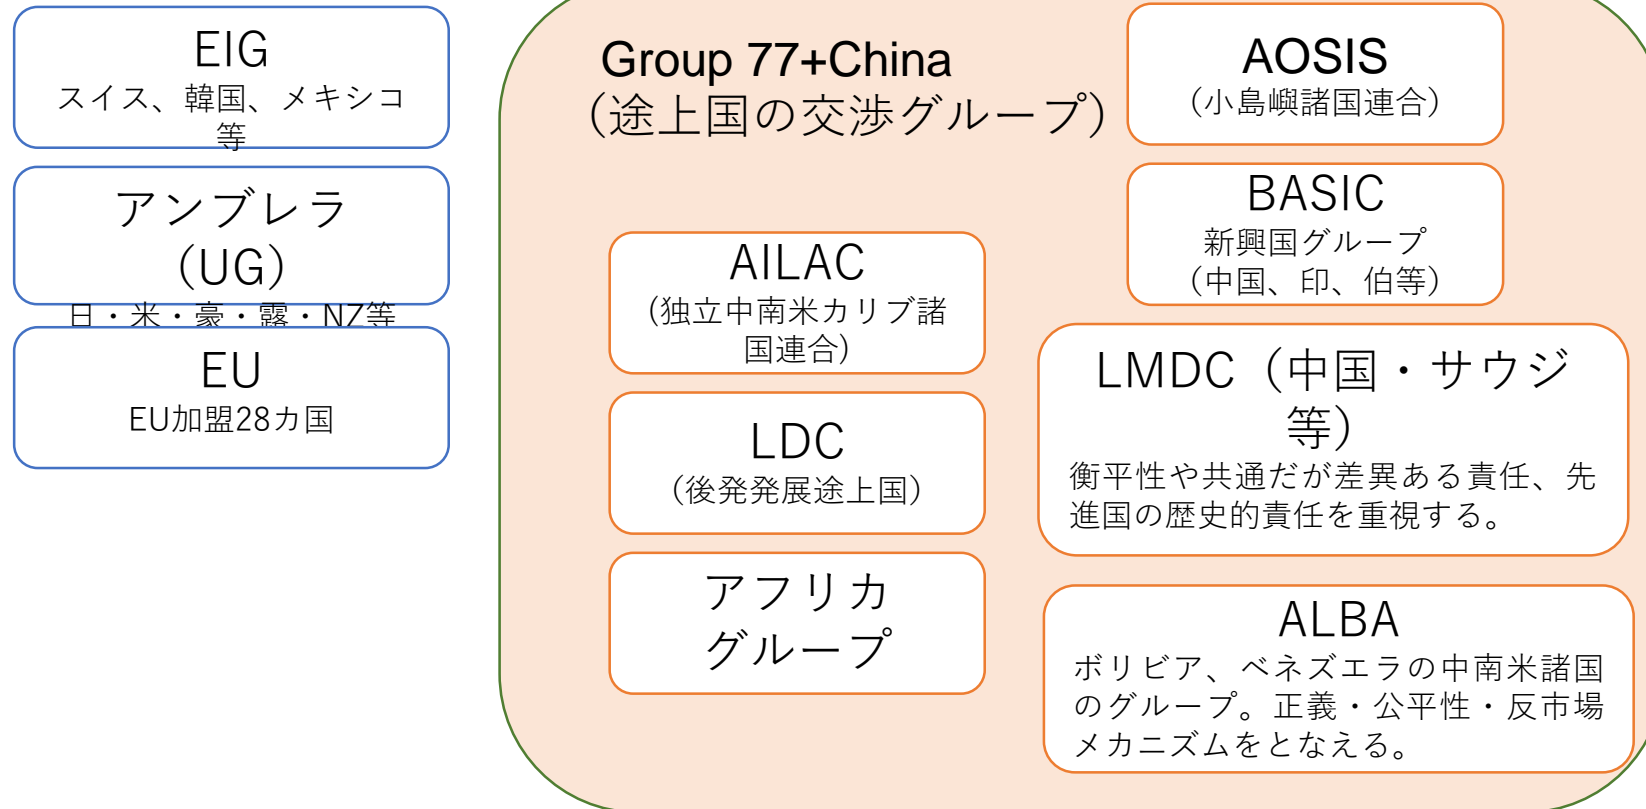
EIG
スイス、韓国、メキシコ等

アンブレラ
(UG)
日・米・豪・露・NZ等

EU
EU加盟28カ国

Group 77+China
(途上国の交渉グループ)

AOSIS
(小島嶼諸国連合)

BASIC
新興国グループ
(中国、印、伯等)

AILAC
(独立中南米カリブ諸国連合)

LDC
(後発発展途上国)

アフリカグループ

LMDC(中国・サウジ等)
衡平性や共通だが差異ある責任、先進国の歴史的責任を重視する。

ALBA
ボリビア、ベネズエラの中南米諸国のグループ。正義・公平性・反市場メカニズムをとなえる。